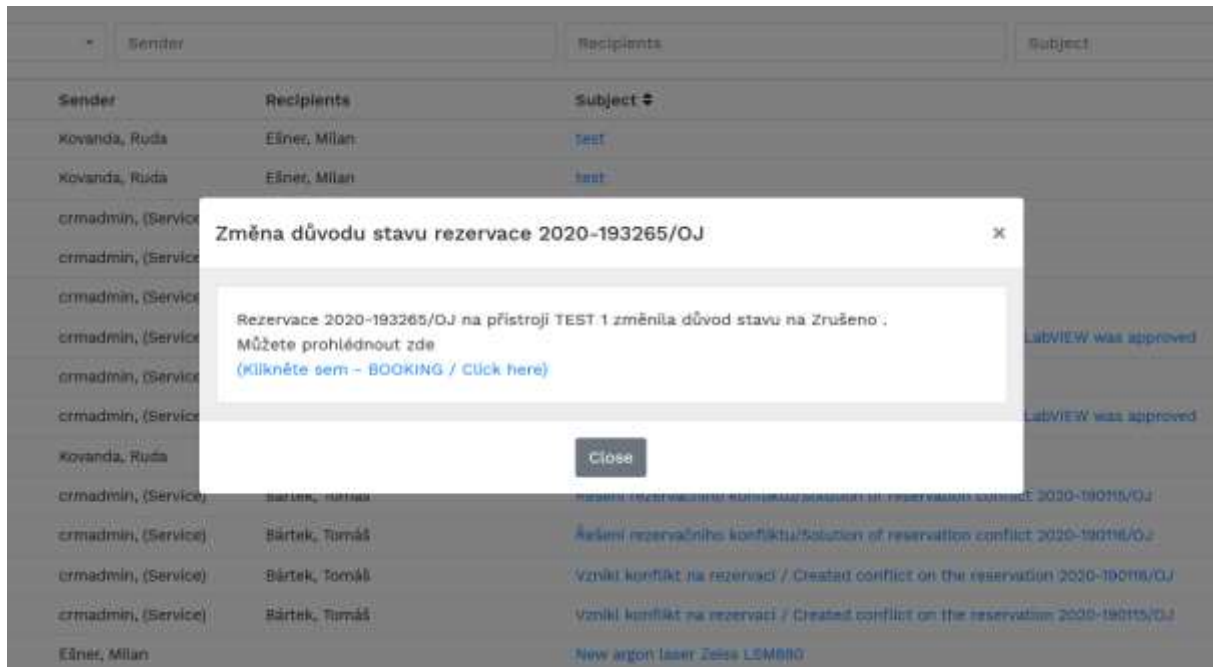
Sender

Recipients

Subject

| Sender | Recipients | Subject ⇕ |
|---|---|---|
| Kovanda, Ruda | Ešner, Milan | test |
| Kovanda, Ruda | Ešner, Milan | test |
| crmadmin, (Service | | |
| crmadmin, (Service | | |
| crmadmin, (Service | | |
| crmadmin, (Service | | LabVIEW was approved |
| crmadmin, (Service | | |
| crmadmin, (Service | | LabVIEW was approved |
| Kovanda, Ruda | | |
| crmadmin, (Service) | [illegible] | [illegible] 2020-190115/OJ |
| crmadmin, (Service) | Bártek, Tomáš | Řešení rezervačního konfliktu/Solution of reservation conflict 2020-190116/OJ |
| crmadmin, (Service) | Bártek, Tomáš | Vznikl konflikt na rezervaci / Created conflict on the reservation 2020-190116/OJ |
| crmadmin, (Service) | Bártek, Tomáš | Vznikl konflikt na rezervaci / Created conflict on the reservation 2020-190115/OJ |
| Ešner, Milan | | New argon laser Zeiss LSM880 |

Změna důvodu stavu rezervace 2020-193265/OJ

×

Rezervace 2020-193265/OJ na přístroji TEST 1 změnila důvod stavu na Zrušeno .
Můžete prohlédnout zde
(Klikněte sem - BOOKING / Click here)

Close